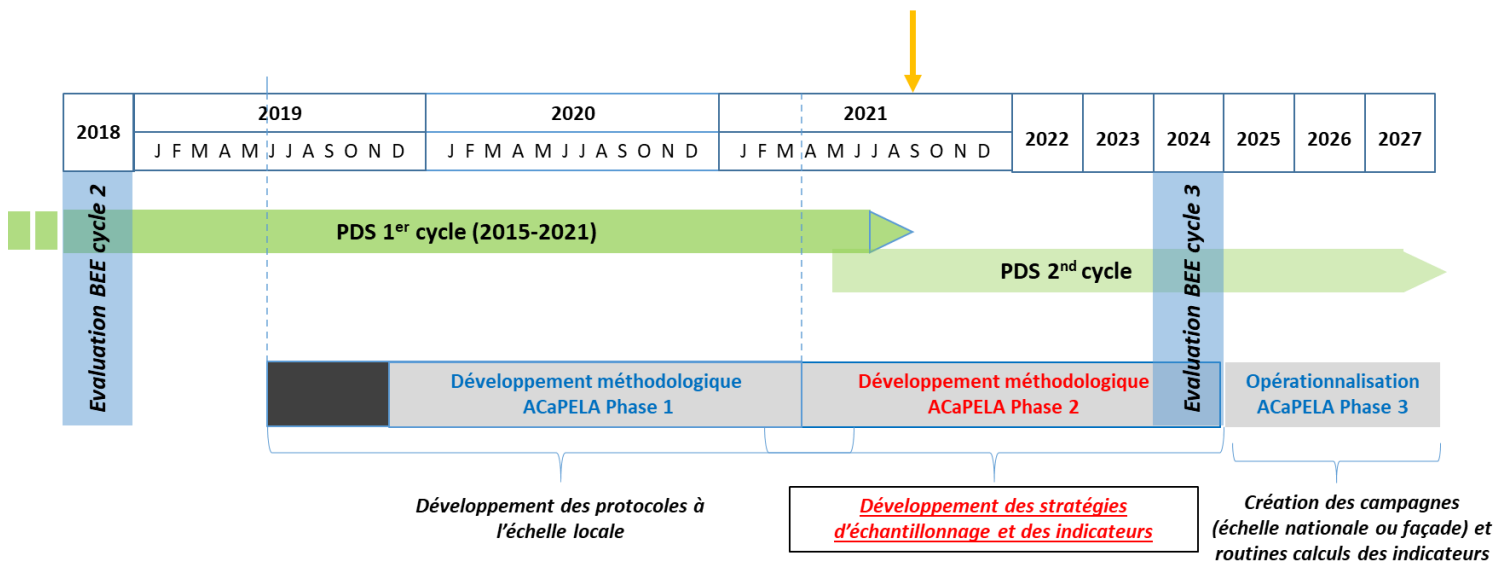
2018

2019
J F M A M J J A S O N D

2020
J F M A M J J A S O N D

2021
J F M A M J J A S O N D

2022 2023 2024 2025 2026 2027

Evaluation BEE cycle 2

PDS 1$^{er}$ cycle (2015-2021)

PDS 2$^{nd}$ cycle

Evaluation BEE cycle 3

Développement méthodologique ACaPELA Phase 1

Développement méthodologique ACaPELA Phase 2

Opérationnalisation ACaPELA Phase 3

Développement des protocoles à l'échelle locale

Développement des stratégies d'échantillonnage et des indicateurs

Création des campagnes (échelle nationale ou façade) et routines calculs des indicateurs